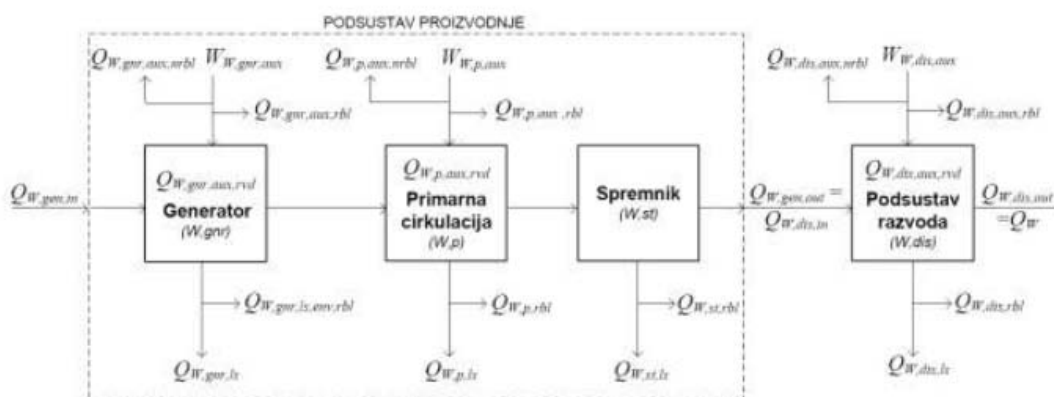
PODSUSTAV PROIZVODNJE

$Q_{W,gnr,aux,nrbl}$ $W_{W,gnr,aux}$

$Q_{W,gnr,aux,rbl}$

$Q_{W,p,aux,nrbl}$ $W_{W,p,aux}$

$Q_{W,p,aux,rbl}$

$Q_{W,dis,aux,nrbl}$ $W_{W,dis,aux}$

$Q_{W,dis,aux,rbl}$

$Q_{W,gen,in}$

$Q_{W,gnr,aux,rvd}$
Generator
(W,gnr)

$Q_{W,p,aux,rvd}$
Primarna cirkulacija
(W,p)

Spremnik
(W,st)

$Q_{W,gen,out} = Q_{W,dis,in}$

$Q_{W,dis,aux,rvd}$
Podsustav razvoda
(W,dis)

$Q_{W,dis,out} = Q_{W}$

$Q_{W,gnr,ls,env,rbl}$

$Q_{W,p,rbl}$

$Q_{W,st,rbl}$

$Q_{W,dis,rbl}$

$Q_{W,gnr,ls}$

$Q_{W,p,ls}$

$Q_{W,st,ls}$

$Q_{W,dis,ls}$